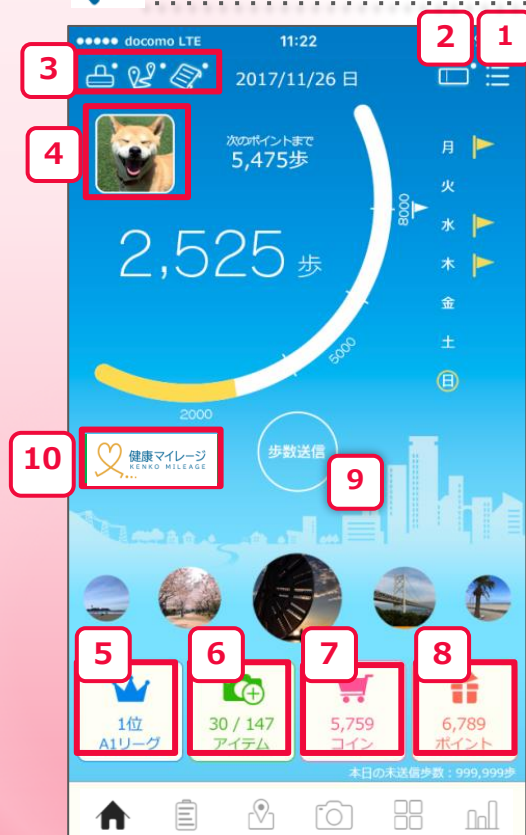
●●●●● docomo LTE 11:22

2 1

3

2017/11/26 日

4

次のポイントまで
5,475歩

月
火
水
木
金
土
日

8000

2,525 歩

5000

2000

10

健康マイレージ
KENKO MILEAGE

歩数送信

9

5 6 7 8

1位
A1リーグ

30 / 147
アイテム

5,759
コイン

6,789
ポイント

本日の未送信歩数：999,999歩